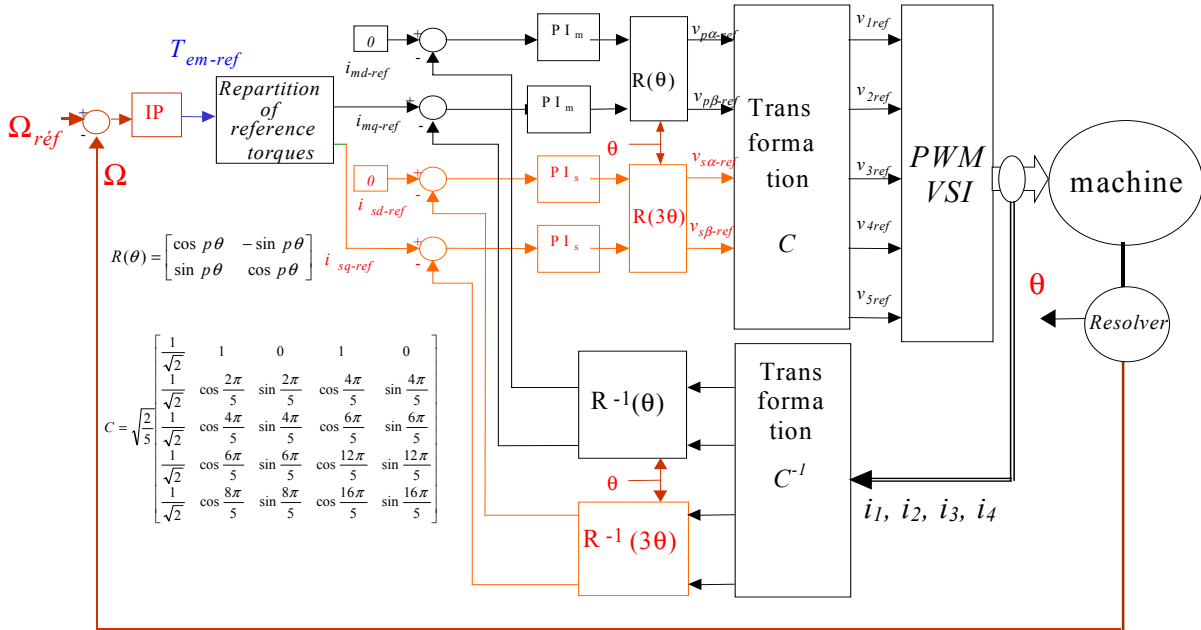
$T_{em\text{-}ref}$

$\Omega_{réf}$
+
-
$\Omega$

IP

Repartition of reference torques

0
+
-
$i_{md\text{-}ref}$
-
$i_{mq\text{-}ref}$

P I $_m$
P I $_m$

R(θ)

$v_{p\alpha\text{-}ref}$
$v_{p\beta\text{-}ref}$

0
+
-
$i_{sd\text{-}ref}$
-
$i_{sq\text{-}ref}$

P I $_s$
P I $_s$

θ

R(3θ)

$v_{s\alpha\text{-}ref}$
$v_{s\beta\text{-}ref}$

Trans forma tion

C

$v_{1ref}$
$v_{2ref}$
$v_{3ref}$
$v_{4ref}$
$v_{5ref}$

PWM VSI

machine

θ

Resolver

$R(\theta)=\begin{bmatrix}\cos p\theta & -\sin p\theta \\ \sin p\theta & \cos p\theta\end{bmatrix}$

$C=\sqrt{\frac{2}{5}}\begin{bmatrix}\frac{1}{\sqrt{2}} & 1 & 0 & 1 & 0 \\ \frac{1}{\sqrt{2}} & \cos\frac{2\pi}{5} & \sin\frac{2\pi}{5} & \cos\frac{4\pi}{5} & \sin\frac{4\pi}{5} \\ \frac{1}{\sqrt{2}} & \cos\frac{4\pi}{5} & \sin\frac{4\pi}{5} & \cos\frac{6\pi}{5} & \sin\frac{6\pi}{5} \\ \frac{1}{\sqrt{2}} & \cos\frac{6\pi}{5} & \sin\frac{6\pi}{5} & \cos\frac{12\pi}{5} & \sin\frac{12\pi}{5} \\ \frac{1}{\sqrt{2}} & \cos\frac{8\pi}{5} & \sin\frac{8\pi}{5} & \cos\frac{16\pi}{5} & \sin\frac{16\pi}{5}\end{bmatrix}$

R $^{-1}$(θ)

θ

R $^{-1}$ (3θ)

Trans forma tion

$C^{-1}$

$i_1,\ i_2,\ i_3,\ i_4$